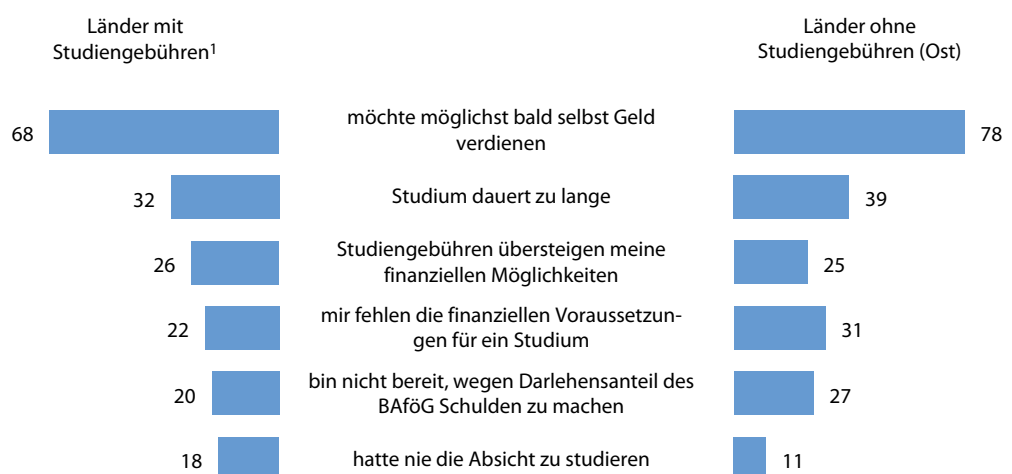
Länder mit Studiengebühren$^1$

Länder ohne Studiengebühren (Ost)

68
möchte möglichst bald selbst Geld verdienen
78

32
Studium dauert zu lange
39

26
Studiengebühren übersteigen meine finanziellen Möglichkeiten
25

22
mir fehlen die finanziellen Voraussetzungen für ein Studium
31

20
bin nicht bereit, wegen Darlehensanteil des BAföG Schulden zu machen
27

18
hatte nie die Absicht zu studieren
11